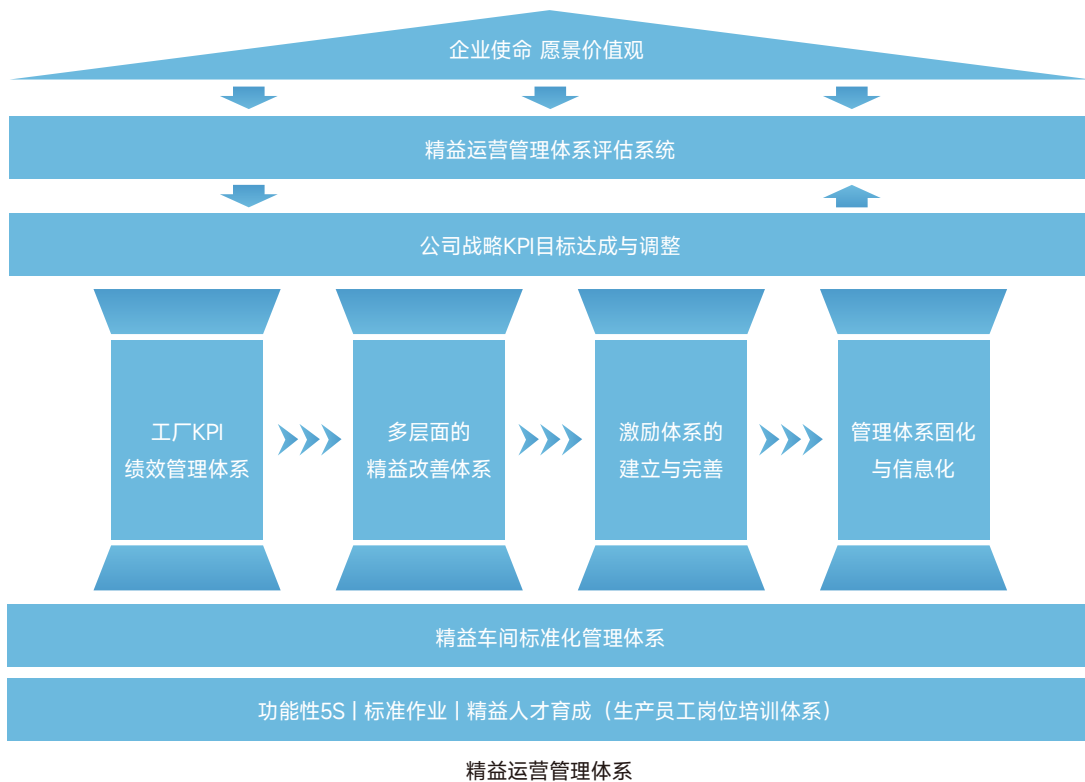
企业使命 愿景价值观

精益运营管理体系评估系统

公司战略KPI目标达成与调整

工厂KPI
绩效管理体系

多层面的
精益改善体系

激励体系的
建立与完善

管理体系固化
与信息化

精益车间标准化管理体系

功能性5S | 标准作业 | 精益人才育成（生产员工岗位培训体系）

精益运营管理体系